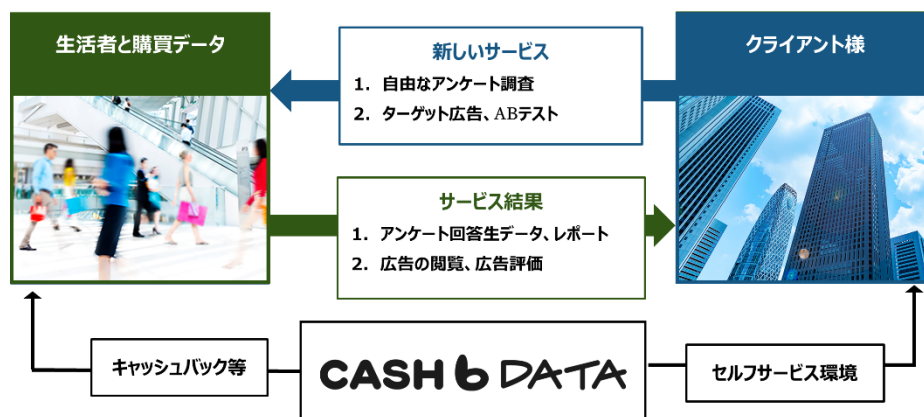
生活者と購買データ

新しいサービス
1. 自由なアンケート調査
2. ターゲット広告、ABテスト

クライアント様

サービス結果
1. アンケート回答生データ、レポート
2. 広告の閲覧、広告評価

キャッシュバック等

CASH b DATA

セルフサービス環境